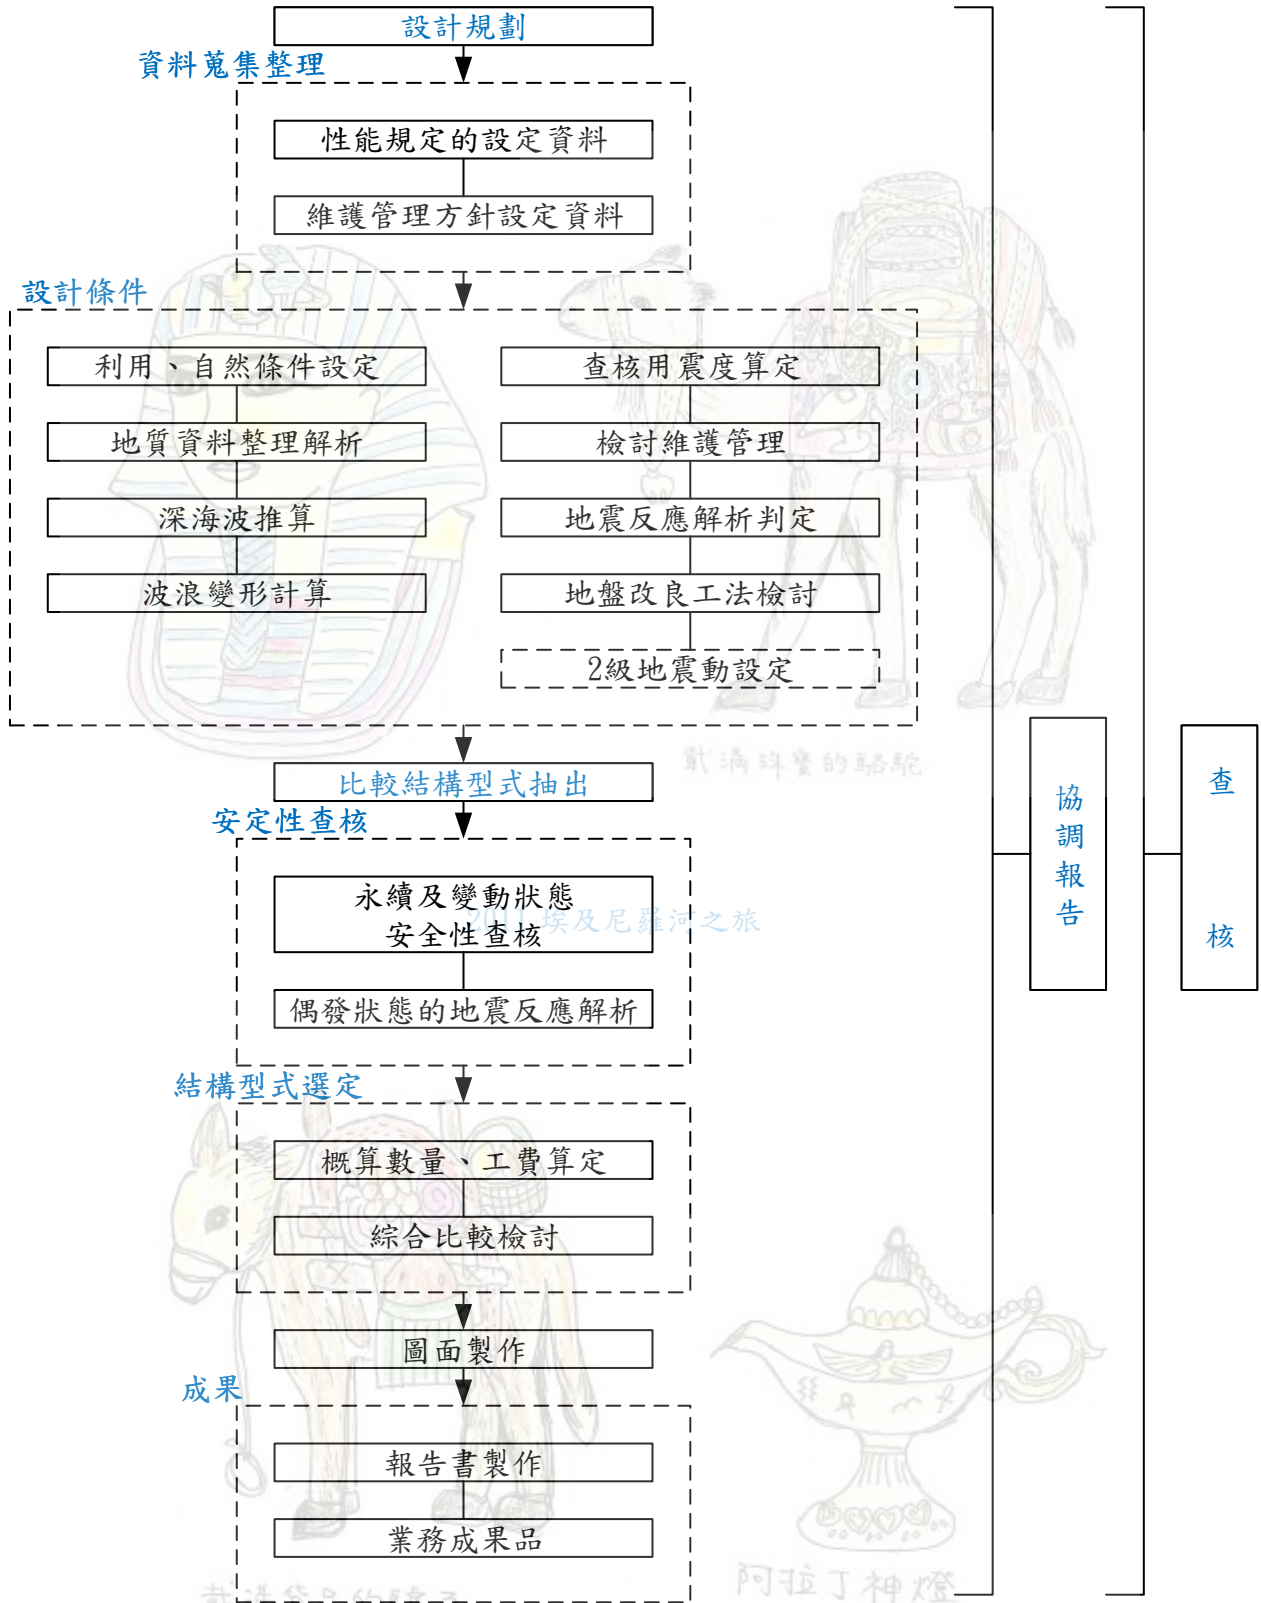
設計規劃

資料蒐集整理

性能規定的設定資料

維護管理方針設定資料

設計條件

利用、自然條件設定

地質資料整理解析

深海波推算

波浪變形計算

查核用震度算定

檢討維護管理

地震反應解析判定

地盤改良工法檢討

2級地震動設定

載滿珠寶的駱駝

比較結構型式抽出

安定性查核

永續及變動狀態安全性查核

2011埃及尼羅河之旅

偶發狀態的地震反應解析

結構型式選定

概算數量、工費算定

綜合比較檢討

圖面製作

成果

報告書製作

業務成果品

阿拉丁神燈

協調報告

查核

載滿貨物的驢子